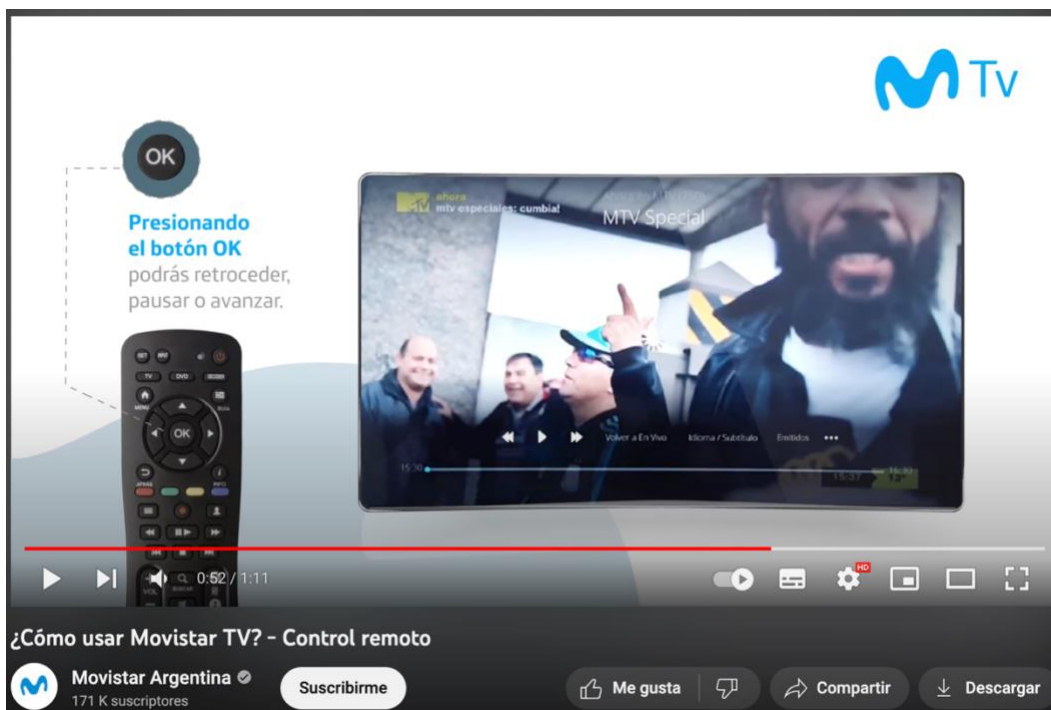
Tv

OK

Presionando el botón OK podrás retroceder, pausar o avanzar.

ahora
mtv especiales: cumbia!
MTV Special

Volver a En Vivo
Idioma / Subtítulo
Emitidos
15:30
15:37
12"

OK

0:52 / 1:11

¿Cómo usar Movistar TV? - Control remoto

Movistar Argentina
171 K suscriptores
Suscribirme
Me gusta
Compartir
Descargar